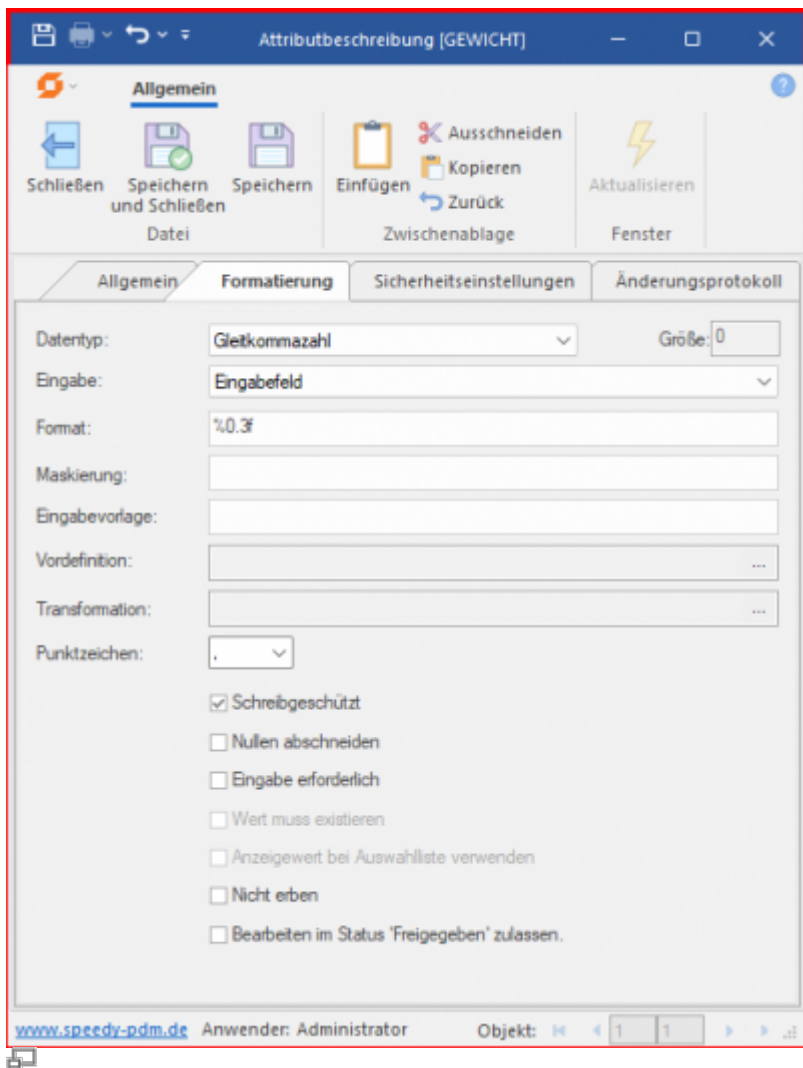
Attributbeschreibung [GEWICHT]

Allgemein

Schließen
Speichern und Schließen
Speichern
Datei

Einfügen
Ausschneiden
Kopieren
Zurück
Zwischenablage

Aktualisieren
Fenster

Allgemein | Formatierung | Sicherheitseinstellungen | Änderungsprotokoll

Datentyp: Gleitkommazahl
Größe: 0
Eingabe: Eingabefeld
Format: %0.3f
Maskierung:
Eingabevorlage:
Vordefinition: ...
Transformation: ...
Punktzeichen: ,

☑ Schreibgeschützt
☐ Nullen abschneiden
☐ Eingabe erforderlich
☐ Wert muss existieren
☐ Anzeigewert bei Auswahlliste verwenden
☐ Nicht erben
☐ Bearbeiten im Status 'Freigegeben' zulassen.

www.speedy-pdm.de Anwender: Administrator Objekt: 1 1